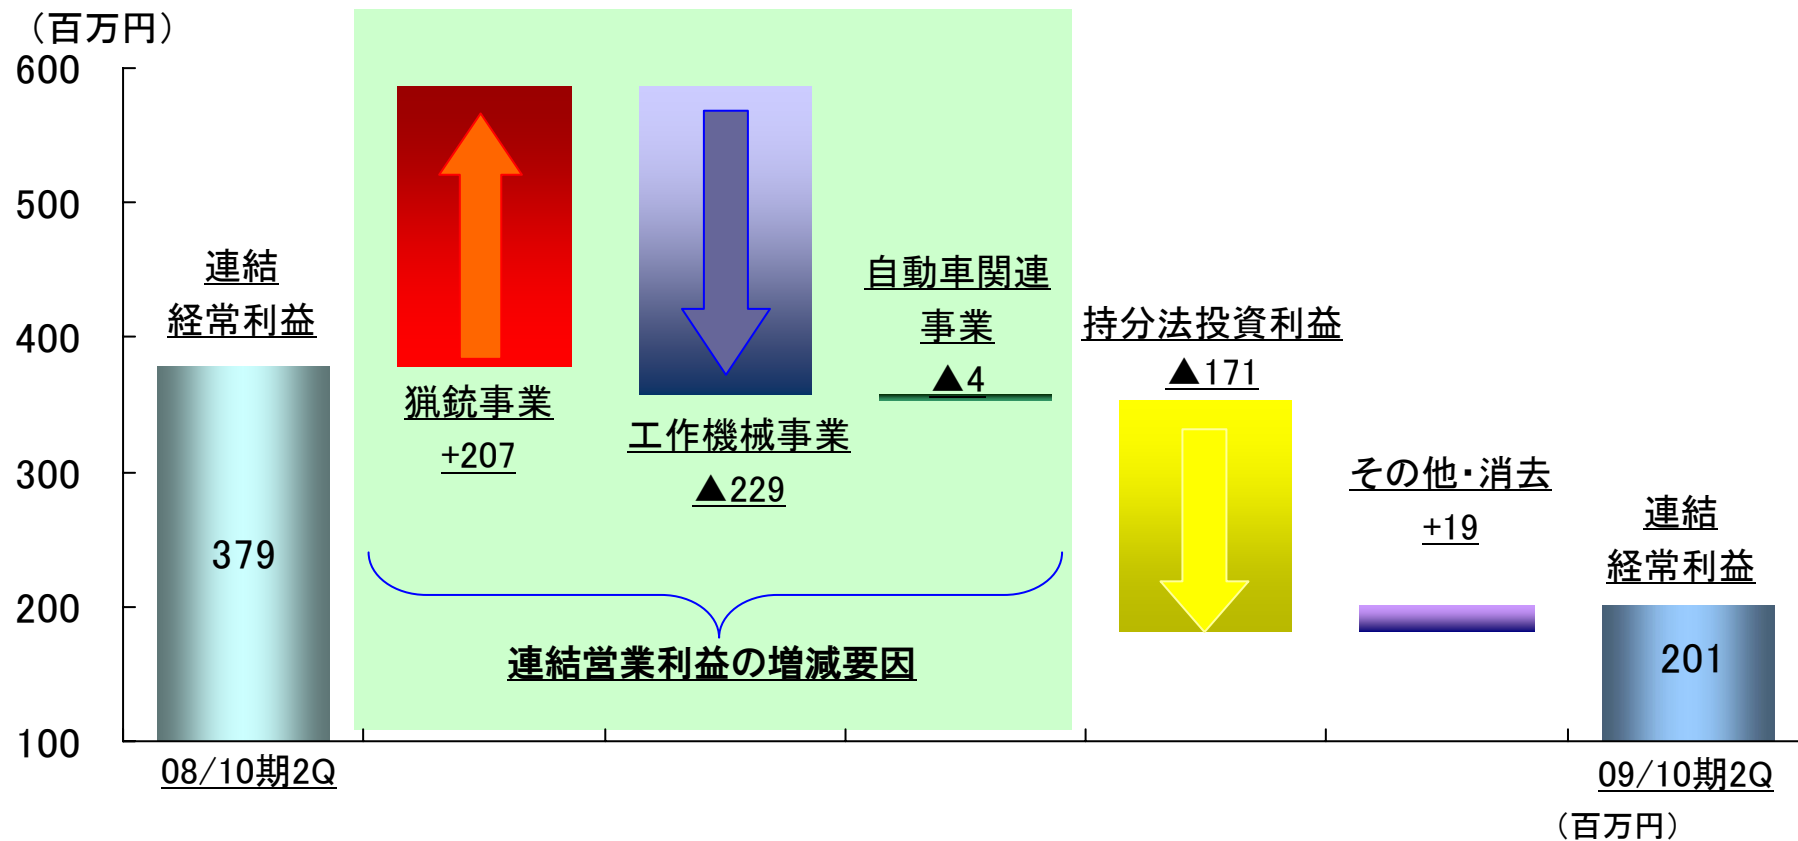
（百万円）
600
500
400
300
200
100

連結
経常利益
379
08/10期2Q

猟銃事業
+207

工作機械事業
▲229

自動車関連
事業
▲4

連結営業利益の増減要因

持分法投資利益
▲171

その他・消去
+19

連結
経常利益
201
09/10期2Q
（百万円）